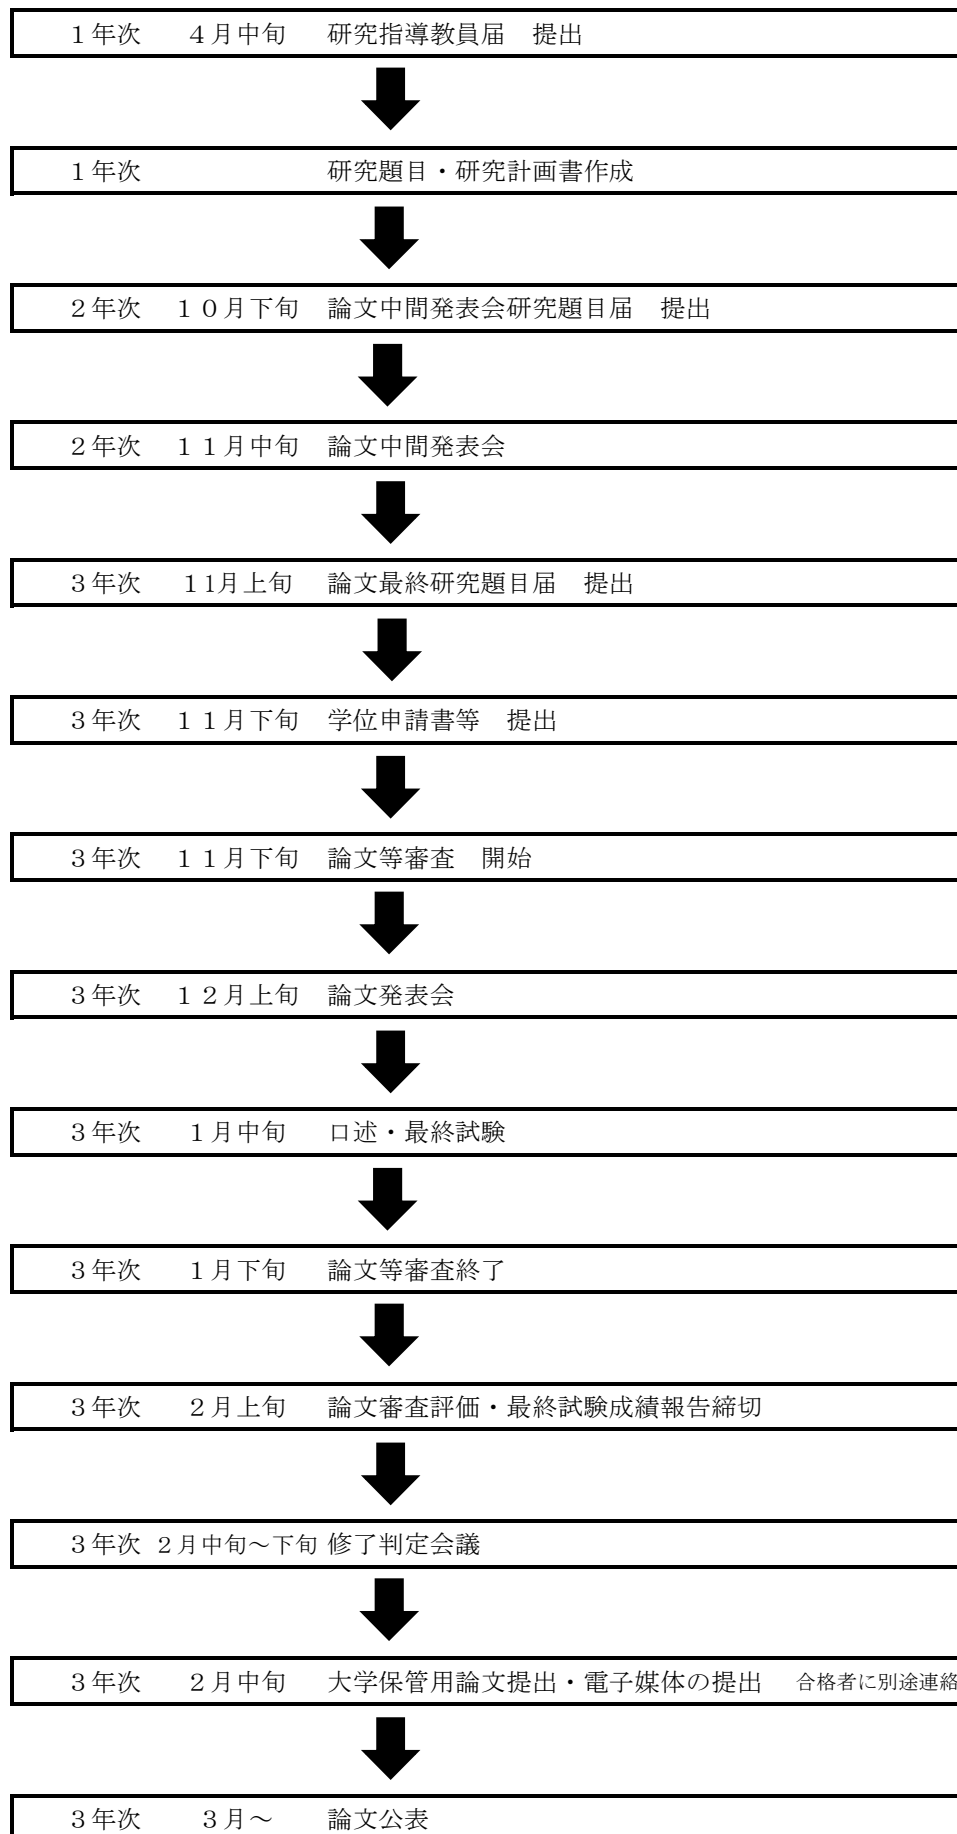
１年次　４月中旬　研究指導教員届　提出

１年次　研究題目・研究計画書作成

２年次　１０月下旬　論文中間発表会研究題目届　提出

２年次　１１月中旬　論文中間発表会

３年次　11月上旬　論文最終研究題目届　提出

３年次　１１月下旬　学位申請書等　提出

３年次　１１月下旬　論文等審査　開始

３年次　１２月上旬　論文発表会

３年次　１月中旬　口述・最終試験

３年次　１月下旬　論文等審査終了

３年次　２月上旬　論文審査評価・最終試験成績報告締切

３年次 ２月中旬～下旬 修了判定会議

３年次　２月中旬　大学保管用論文提出・電子媒体の提出　合格者に別途連絡

３年次　３月～　論文公表